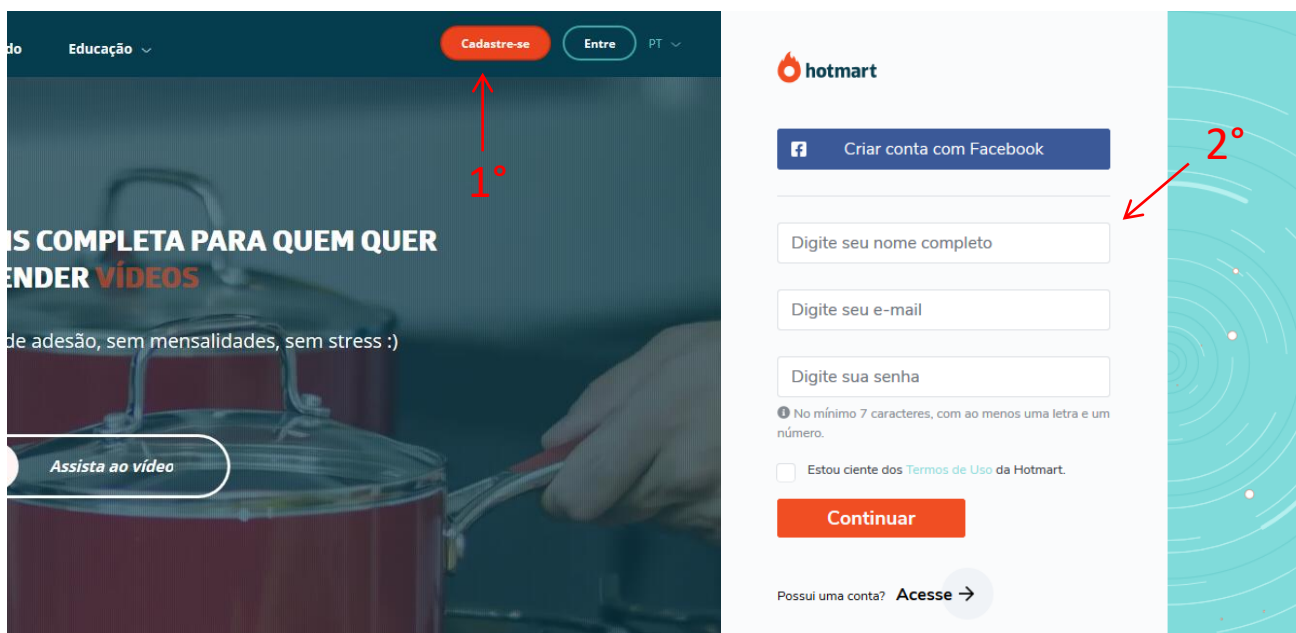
do Educação

Cadastre-se Entre PT

1°

IS COMPLETA PARA QUEM QUER
ENDER VÍDEOS

de adesão, sem mensalidades, sem stress :)

Assista ao vídeo

hotmart

Criar conta com Facebook

2°

Digite seu nome completo

Digite seu e-mail

Digite sua senha

No mínimo 7 caracteres, com ao menos uma letra e um número.

Estou ciente dos Termos de Uso da Hotmart.

Continuar

Possui uma conta? Acesse